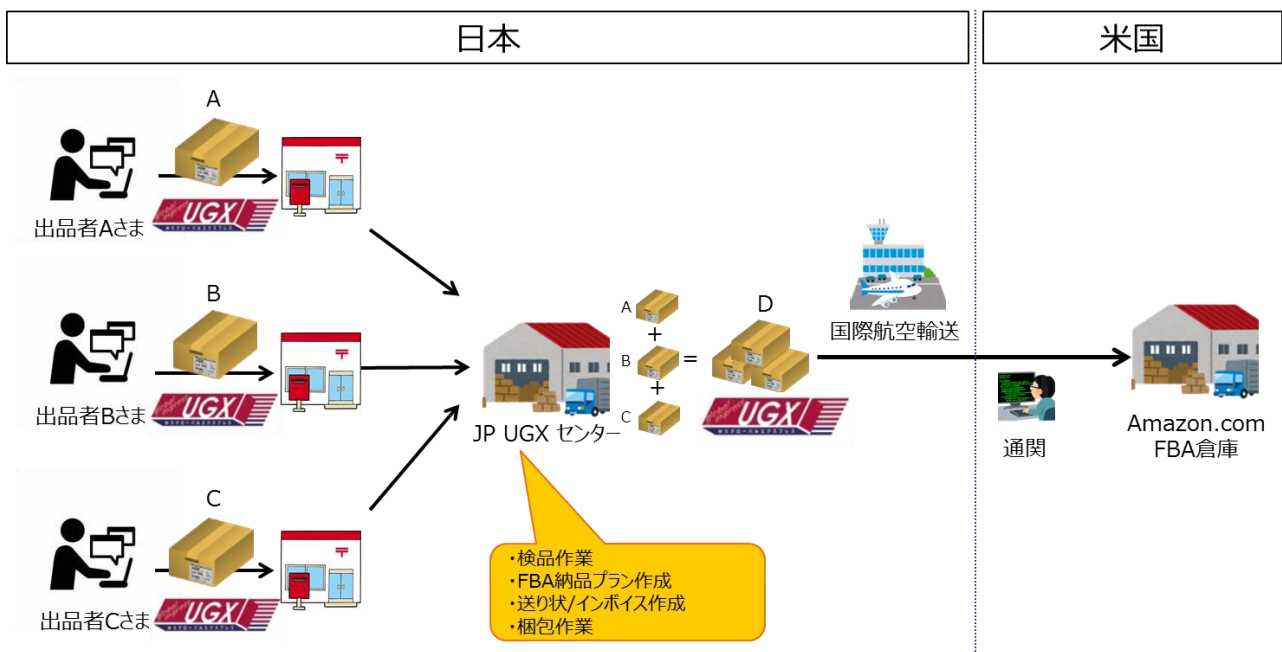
日本

米国

A

出品者Aさま

UGX

B

出品者Bさま

UGX

C

出品者Cさま

UGX

A

+

B

=

+

C

D

JP UGX センター

UGX

国際航空輸送

通関

Amazon.com
FBA倉庫

・検品作業
・FBA納品プラン作成
・送り状/インボイス作成
・梱包作業